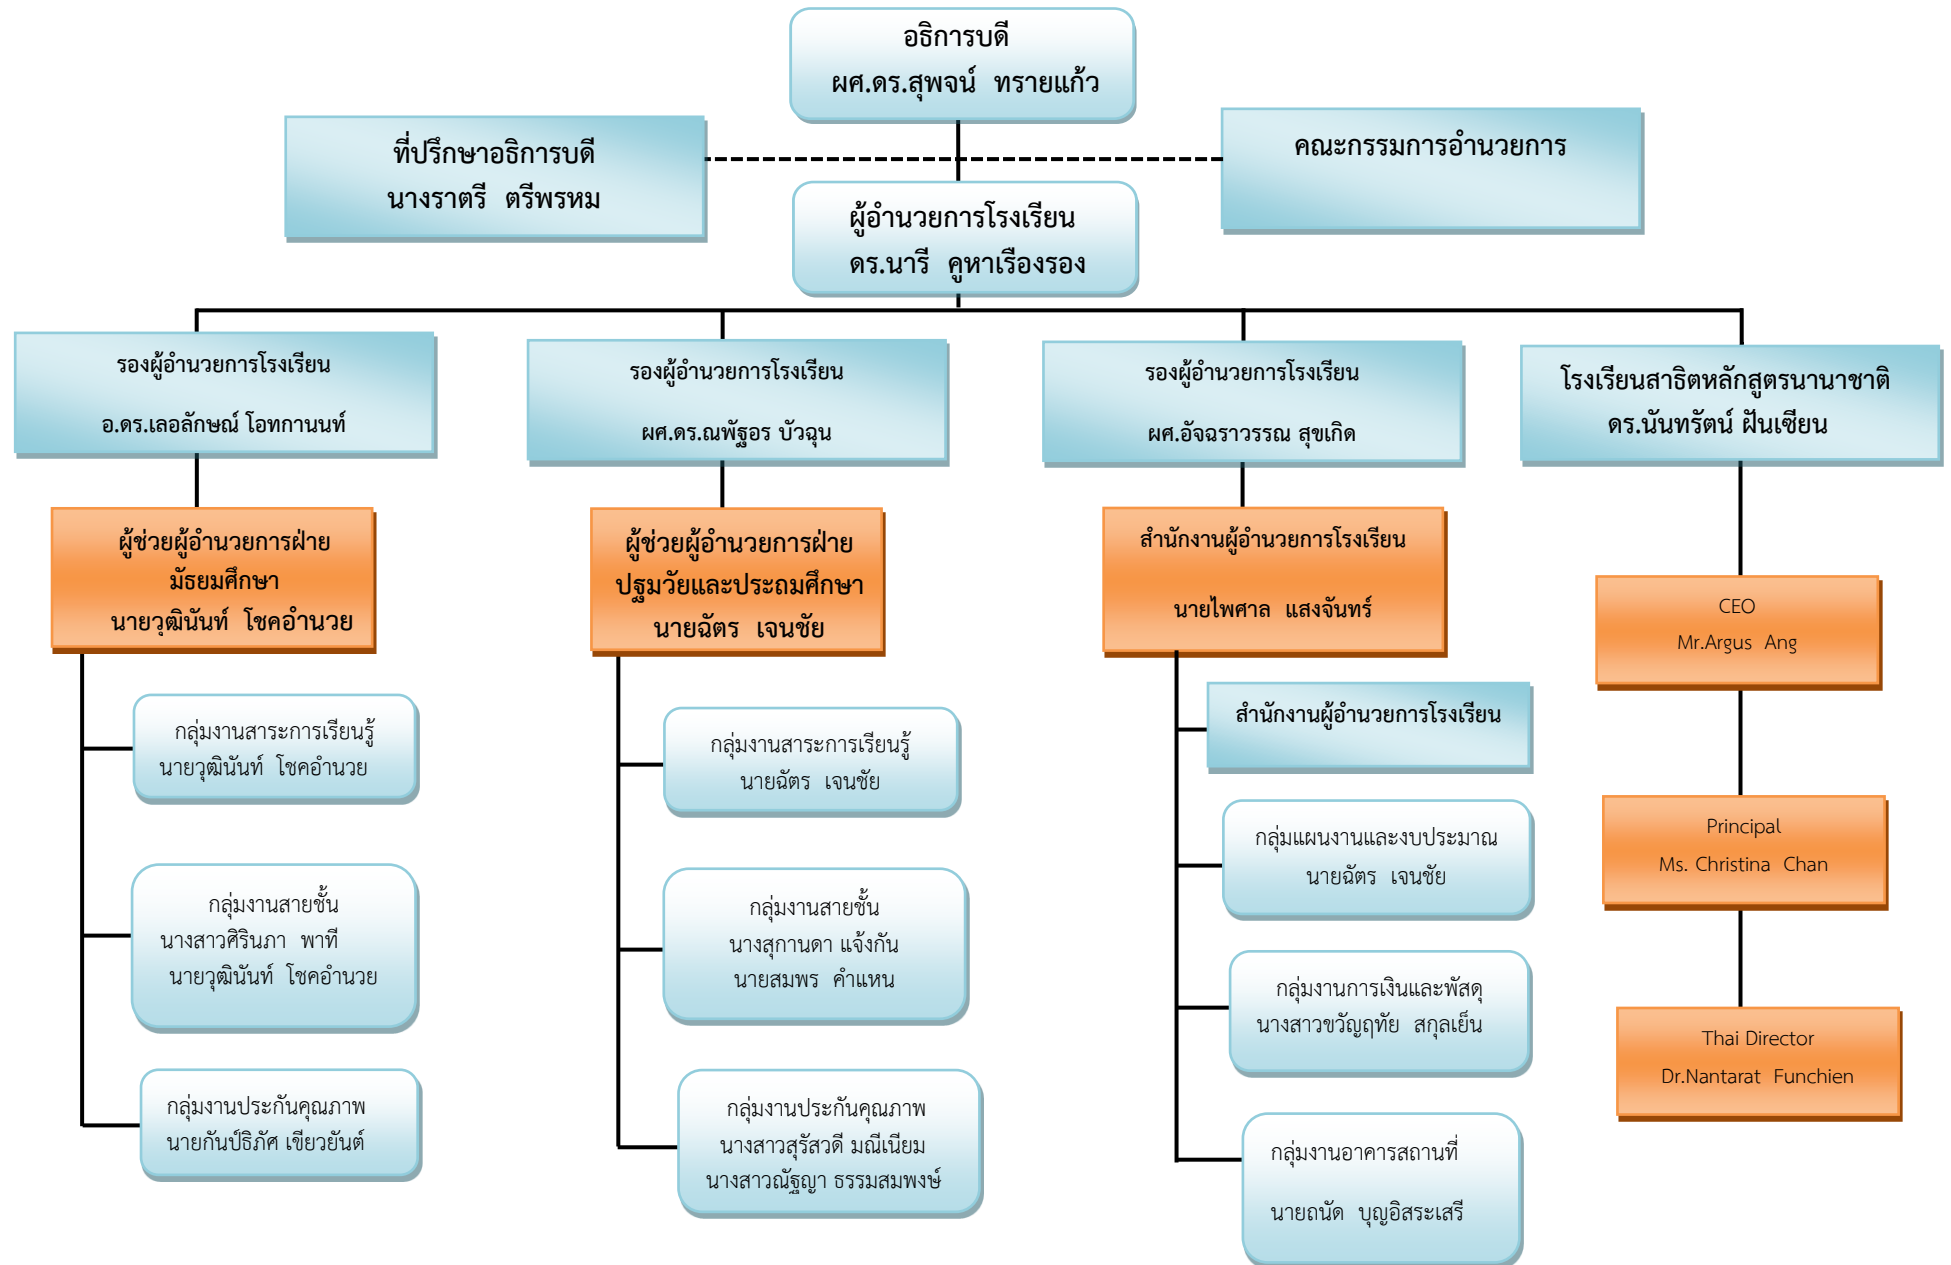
อธิการบดี
ผศ.ดร.สุพจน์ ทรายแก้ว

ที่ปรึกษาอธิการบดี
นางราตรี ตรีพรหม

คณะกรรมการอำนวยการ

ผู้อำนวยการโรงเรียน
ดร.นารี คูหาเรืองรอง

รองผู้อำนวยการโรงเรียน
อ.ดร.เลอลักษณ์ โอทกานนท์

รองผู้อำนวยการโรงเรียน
ผศ.ดร.ณพัฐอร บัวฉุน

รองผู้อำนวยการโรงเรียน
ผศ.อัจฉราวรรณ สุขเกิด

โรงเรียนสาธิตหลักสูตรนานาชาติ
ดร.นันทรัตน์ ฝันเชียน

ผู้ช่วยผู้อำนวยการฝ่าย
มัธยมศึกษา
นายวุฒินันท์ โชคอำนวย

ผู้ช่วยผู้อำนวยการฝ่าย
ปฐมวัยและประถมศึกษา
นายฉัตร เจนชัย

สำนักงานผู้อำนวยการโรงเรียน
นายไพศาล แสงจันทร์

CEO
Mr.Argus Ang

กลุ่มงานสาระการเรียนรู้
นายวุฒินันท์ โชคอำนวย

กลุ่มงานสายชั้น
นางสาวศิรินภา พาที
นายวุฒินันท์ โชคอำนวย

กลุ่มงานประกันคุณภาพ
นายกันป์ธิภัศ เขียวยันต์

กลุ่มงานสาระการเรียนรู้
นายฉัตร เจนชัย

กลุ่มงานสายชั้น
นางสุกานดา แจ้งกัน
นายสมพร คำแหน

กลุ่มงานประกันคุณภาพ
นางสาวสุรัสวดี มณีเนียม
นางสาวณัฐญา ธรรมสมพงษ์

สำนักงานผู้อำนวยการโรงเรียน

กลุ่มแผนงานและงบประมาณ
นายฉัตร เจนชัย

กลุ่มงานการเงินและพัสดุ
นางสาวขวัญฤทัย สกุลเย็น

กลุ่มงานอาคารสถานที่
นายถนัด บุญอิสระเสรี

Principal
Ms. Christina Chan

Thai Director
Dr.Nantarat Funchien